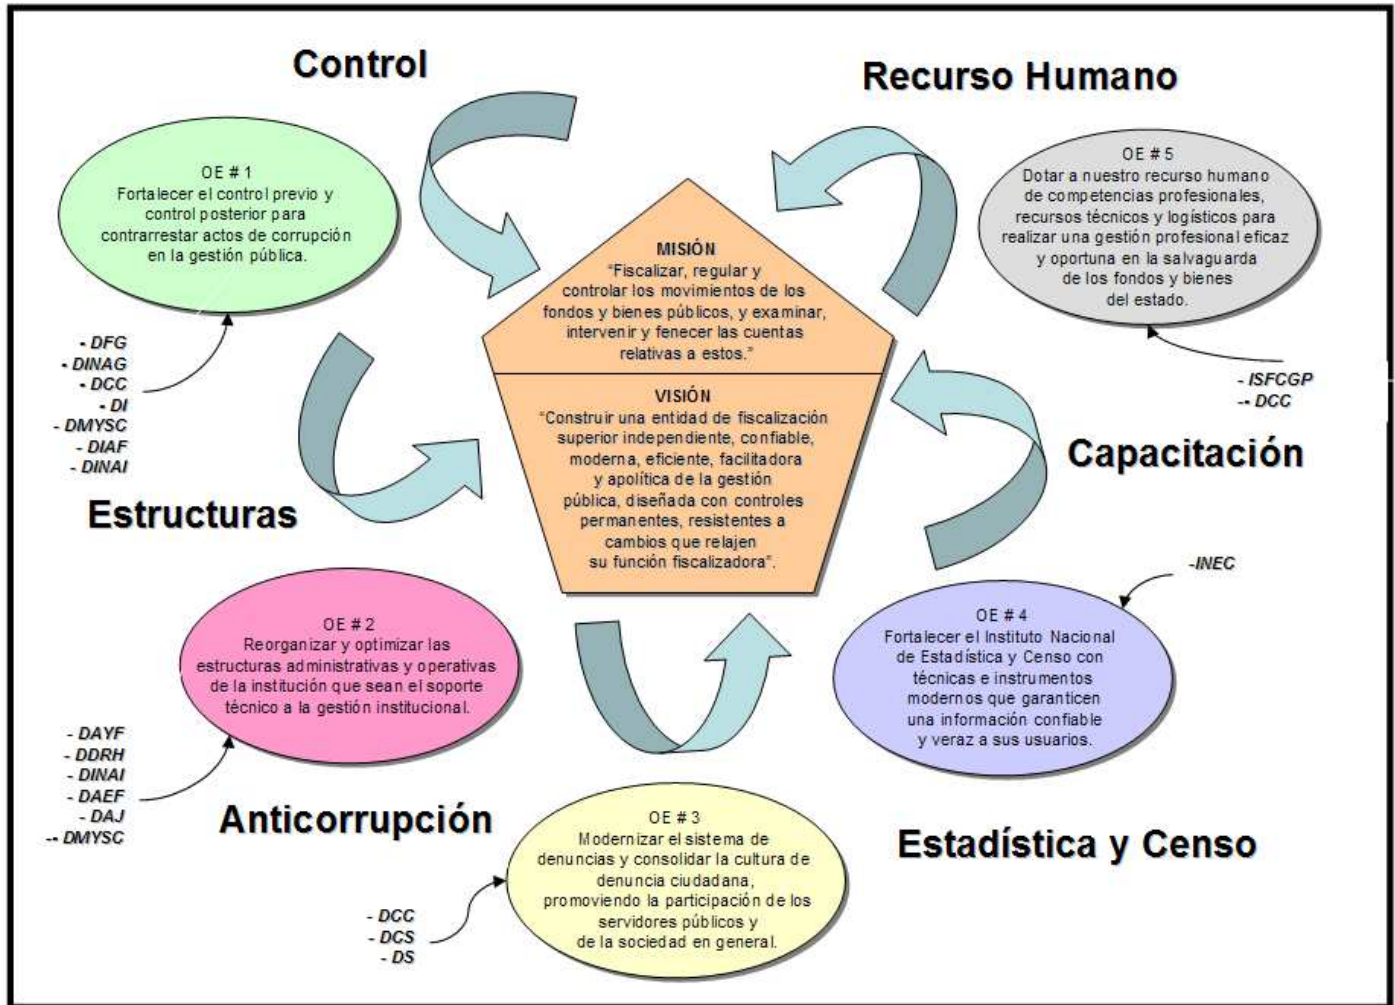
Control

Recurso Humano

OE # 1
Fortalecer el control previo y control posterior para contrarrestar actos de corrupción en la gestión pública.

OE # 5
Dotar a nuestro recurso humano de competencias profesionales, recursos técnicos y logísticos para realizar una gestión profesional eficaz y oportuna en la salvaguarda de los fondos y bienes del estado.

MISIÓN
"Fiscalizar, regular y controlar los movimientos de los fondos y bienes públicos, y examinar, intervenir y fenecer las cuentas relativas a estos."

VISIÓN
"Construir una entidad de fiscalización superior independiente, confiable, moderna, eficiente, facilitadora y apolítica de la gestión pública, diseñada con controles permanentes, resistentes a cambios que relajen su función fiscalizadora".

- DFG
- DINAG
- DCC
- DI
- DMYSC
- DIAF
- DINAI

- ISFCGP
-- DCC

Capacitación

Estructuras

-INEC

OE # 2
Reorganizar y optimizar las estructuras administrativas y operativas de la institución que sean el soporte técnico a la gestión institucional.

OE # 4
Fortalecer el Instituto Nacional de Estadística y Censo con técnicas e instrumentos modernos que garanticen una información confiable y veraz a sus usuarios.

- DAYF
- DDRH
- DINAI
- DAEF
- DAJ
-- DMYSC

Anticorrupción

OE # 3
Modernizar el sistema de denuncias y consolidar la cultura de denuncia ciudadana, promoviendo la participación de los servidores públicos y de la sociedad en general.

Estadística y Censo

- DCC
- DCS
- DS